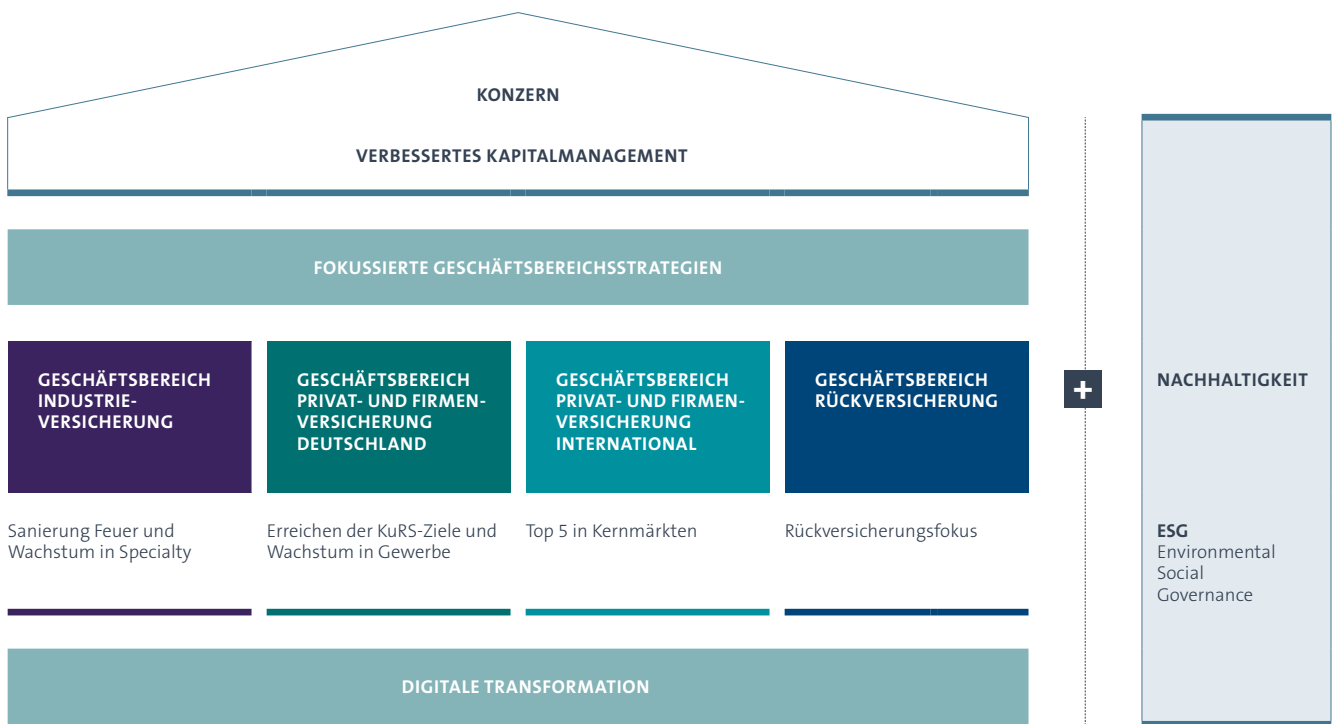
KONZERN

VERBESSERTES KAPITALMANAGEMENT

FOKUSSIERTE GESCHÄFTSBEREICHSSTRATEGIEN

GESCHÄFTSBEREICH INDUSTRIEVERSICHERUNG

GESCHÄFTSBEREICH PRIVAT- UND FIRMENVERSICHERUNG DEUTSCHLAND

GESCHÄFTSBEREICH PRIVAT- UND FIRMENVERSICHERUNG INTERNATIONAL

GESCHÄFTSBEREICH RÜCKVERSICHERUNG

Sanierung Feuer und Wachstum in Specialty

Erreichen der KuRS-Ziele und Wachstum in Gewerbe

Top 5 in Kernmärkten

Rückversicherungsfokus

DIGITALE TRANSFORMATION

+

NACHHALTIGKEIT

ESG
Environmental
Social
Governance